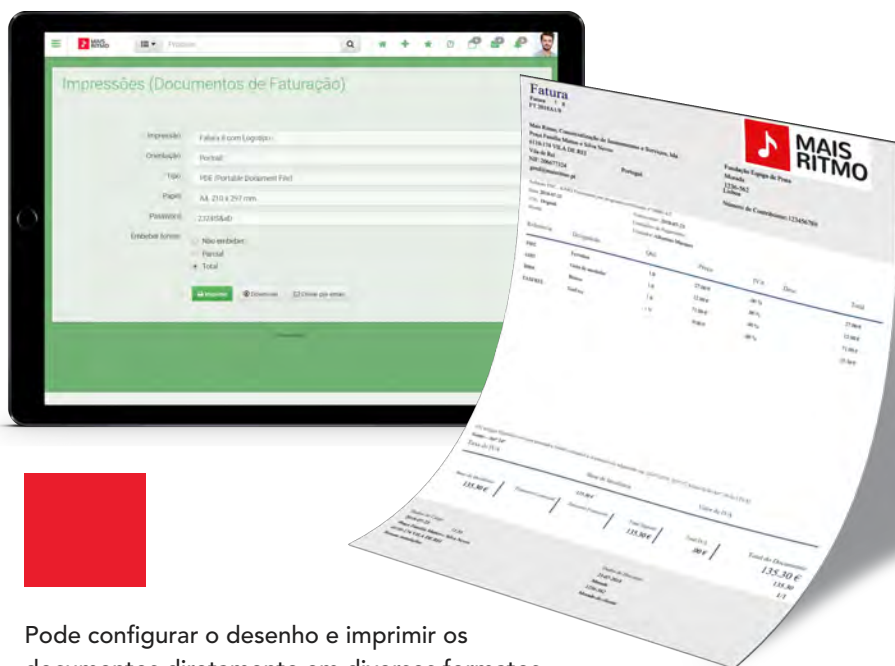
MAIS RITMO

Pesquisa

Impressões (Documentos de Faturação)

Impressão: Fatura A (com Logotipo)
Orientação: Portrait
Tipo: PDF (Portable Document File)
Papel: A4, 210 x 297 mm
Password: 23245&aD
Embeber fontes:
Não embeber
Parcial
Total

Imprimir
Download
Enviar por email

Fatura

MAIS RITMO

Fundação Espaço de Ponte
Morada
Lisboa

Número de Contribuinte:123456789

Referência
Designação
Qtd.
Preço
IVA
Desc.
Total

Total do Documento
135,30 €

Pode configurar o desenho e imprimir os documentos diretamente em diversos formatos